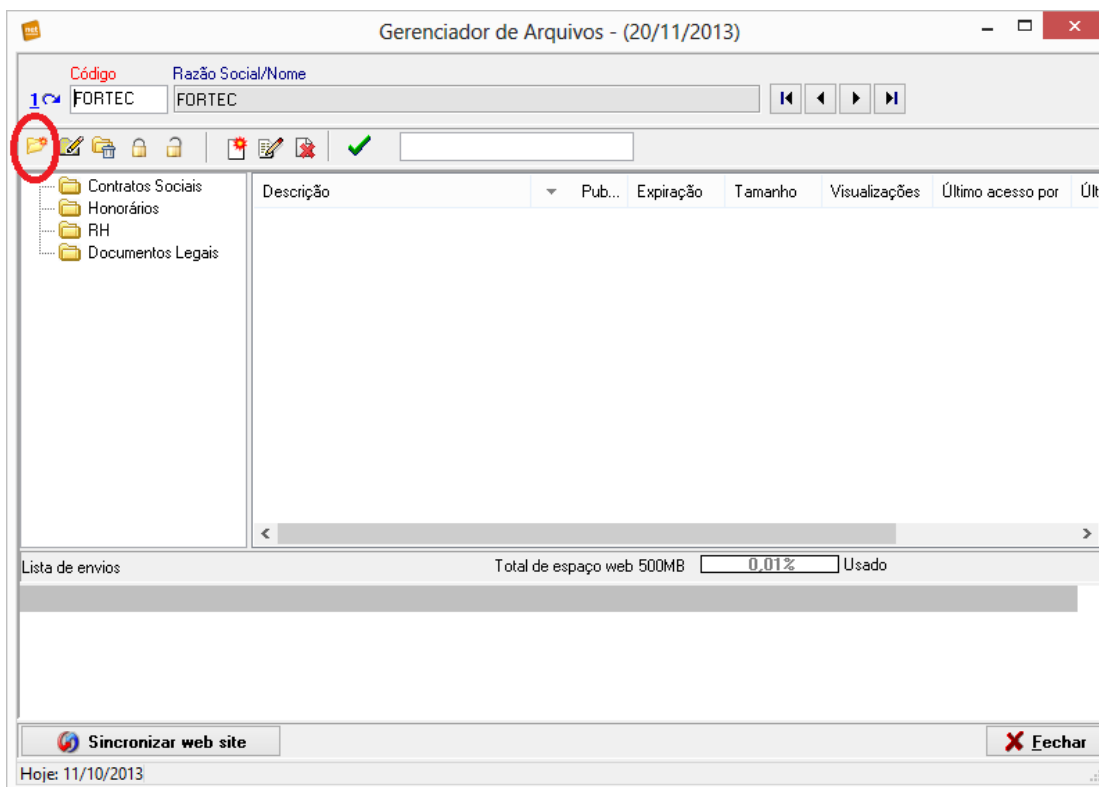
Gerenciador de Arquivos - (20/11/2013)

Código
Razão Social/Nome
1
FORTEC
FORTEC

Contratos Sociais
Honorários
RH
Documentos Legais

| Descrição | Pub... | Expiração | Tamanho | Visualizações | Último acesso por | Últ |
|---|---|---|---|---|---|---|

Lista de envios
Total de espaço web 500MB
0,01%
Usado

Sincronizar web site
Fechar
Hoje: 11/10/2013